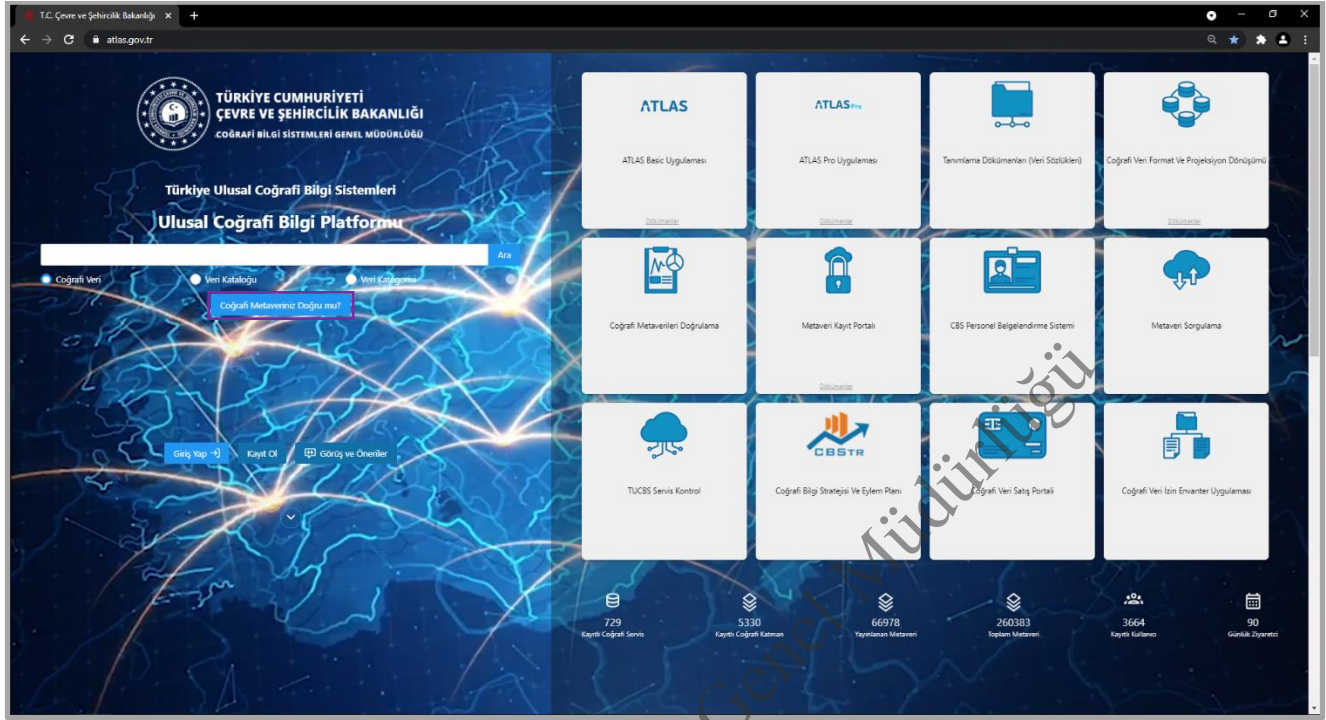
T.C. Çevre ve Şehircilik Bakanlığı ×

atlas.gov.tr

TÜRKİYE CUMHURİYETİ
ÇEVRE VE ŞEHİRCİLİK BAKANLIĞI
COĞRAFİ BİLGİ SİSTEMLERİ GENEL MÜDÜRLÜĞÜ

Türkiye Ulusal Coğrafi Bilgi Sistemleri

Ulusal Coğrafi Bilgi Platformu

Ara

Coğrafi Veri
Veri Kataloğu
Veri Kategorisi

Coğrafi Metaveriniz Doğru mu?

Giriş Yap
Kayıt Ol
Görüş ve Öneriler

ATLAS
ATLAS Basic Uygulaması
Dokümanlar

ATLAS Pro
ATLAS Pro Uygulaması
Dokümanlar

Tanımlama Dokümanları (Veri Sözlükleri)

Coğrafi Veri Format Ve Projeksiyon Dönüşümü
Dokümanlar

Coğrafi Metaverileri Doğrulama

Metaveri Kayıt Portalı
Dokümanlar

CBS Personel Belgelendirme Sistemi

Metaveri Sorgulama

TUCBS Servis Kontrol

CBSTR
Coğrafi Bilgi Stratejisi Ve Eylem Planı

Coğrafi Veri Satış Portali

Coğrafi Veri İzin Envanter Uygulaması

729
Kayıtlı Coğrafi Servis

5330
Kayıtlı Coğrafi Katman

66978
Yayınlanan Metaveri

260383
Toplam Metaveri

3664
Kayıtlı Kullanıcı

90
Günlük Ziyaretçi

Genel Müdürlüğü